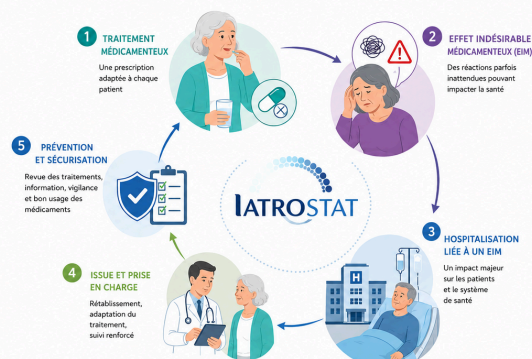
1 TRAITEMENT MÉDICAMENTEUX

Une prescription adaptée à chaque patient

2 EFFET INDÉSIRABLE MÉDICAMENTEUX (EIM)

Des réactions parfois inattendues pouvant impacter la santé

3 HOSPITALISATION LIÉE À UN EIM

Un impact majeur sur les patients et le système de santé

4 ISSUE ET PRISE EN CHARGE

Rétablissement, adaptation du traitement, suivi renforcé

5 PRÉVENTION ET SÉCURISATION

Revue des traitements, information, vigilance et bon usage des médicaments

IATROSTAT

H